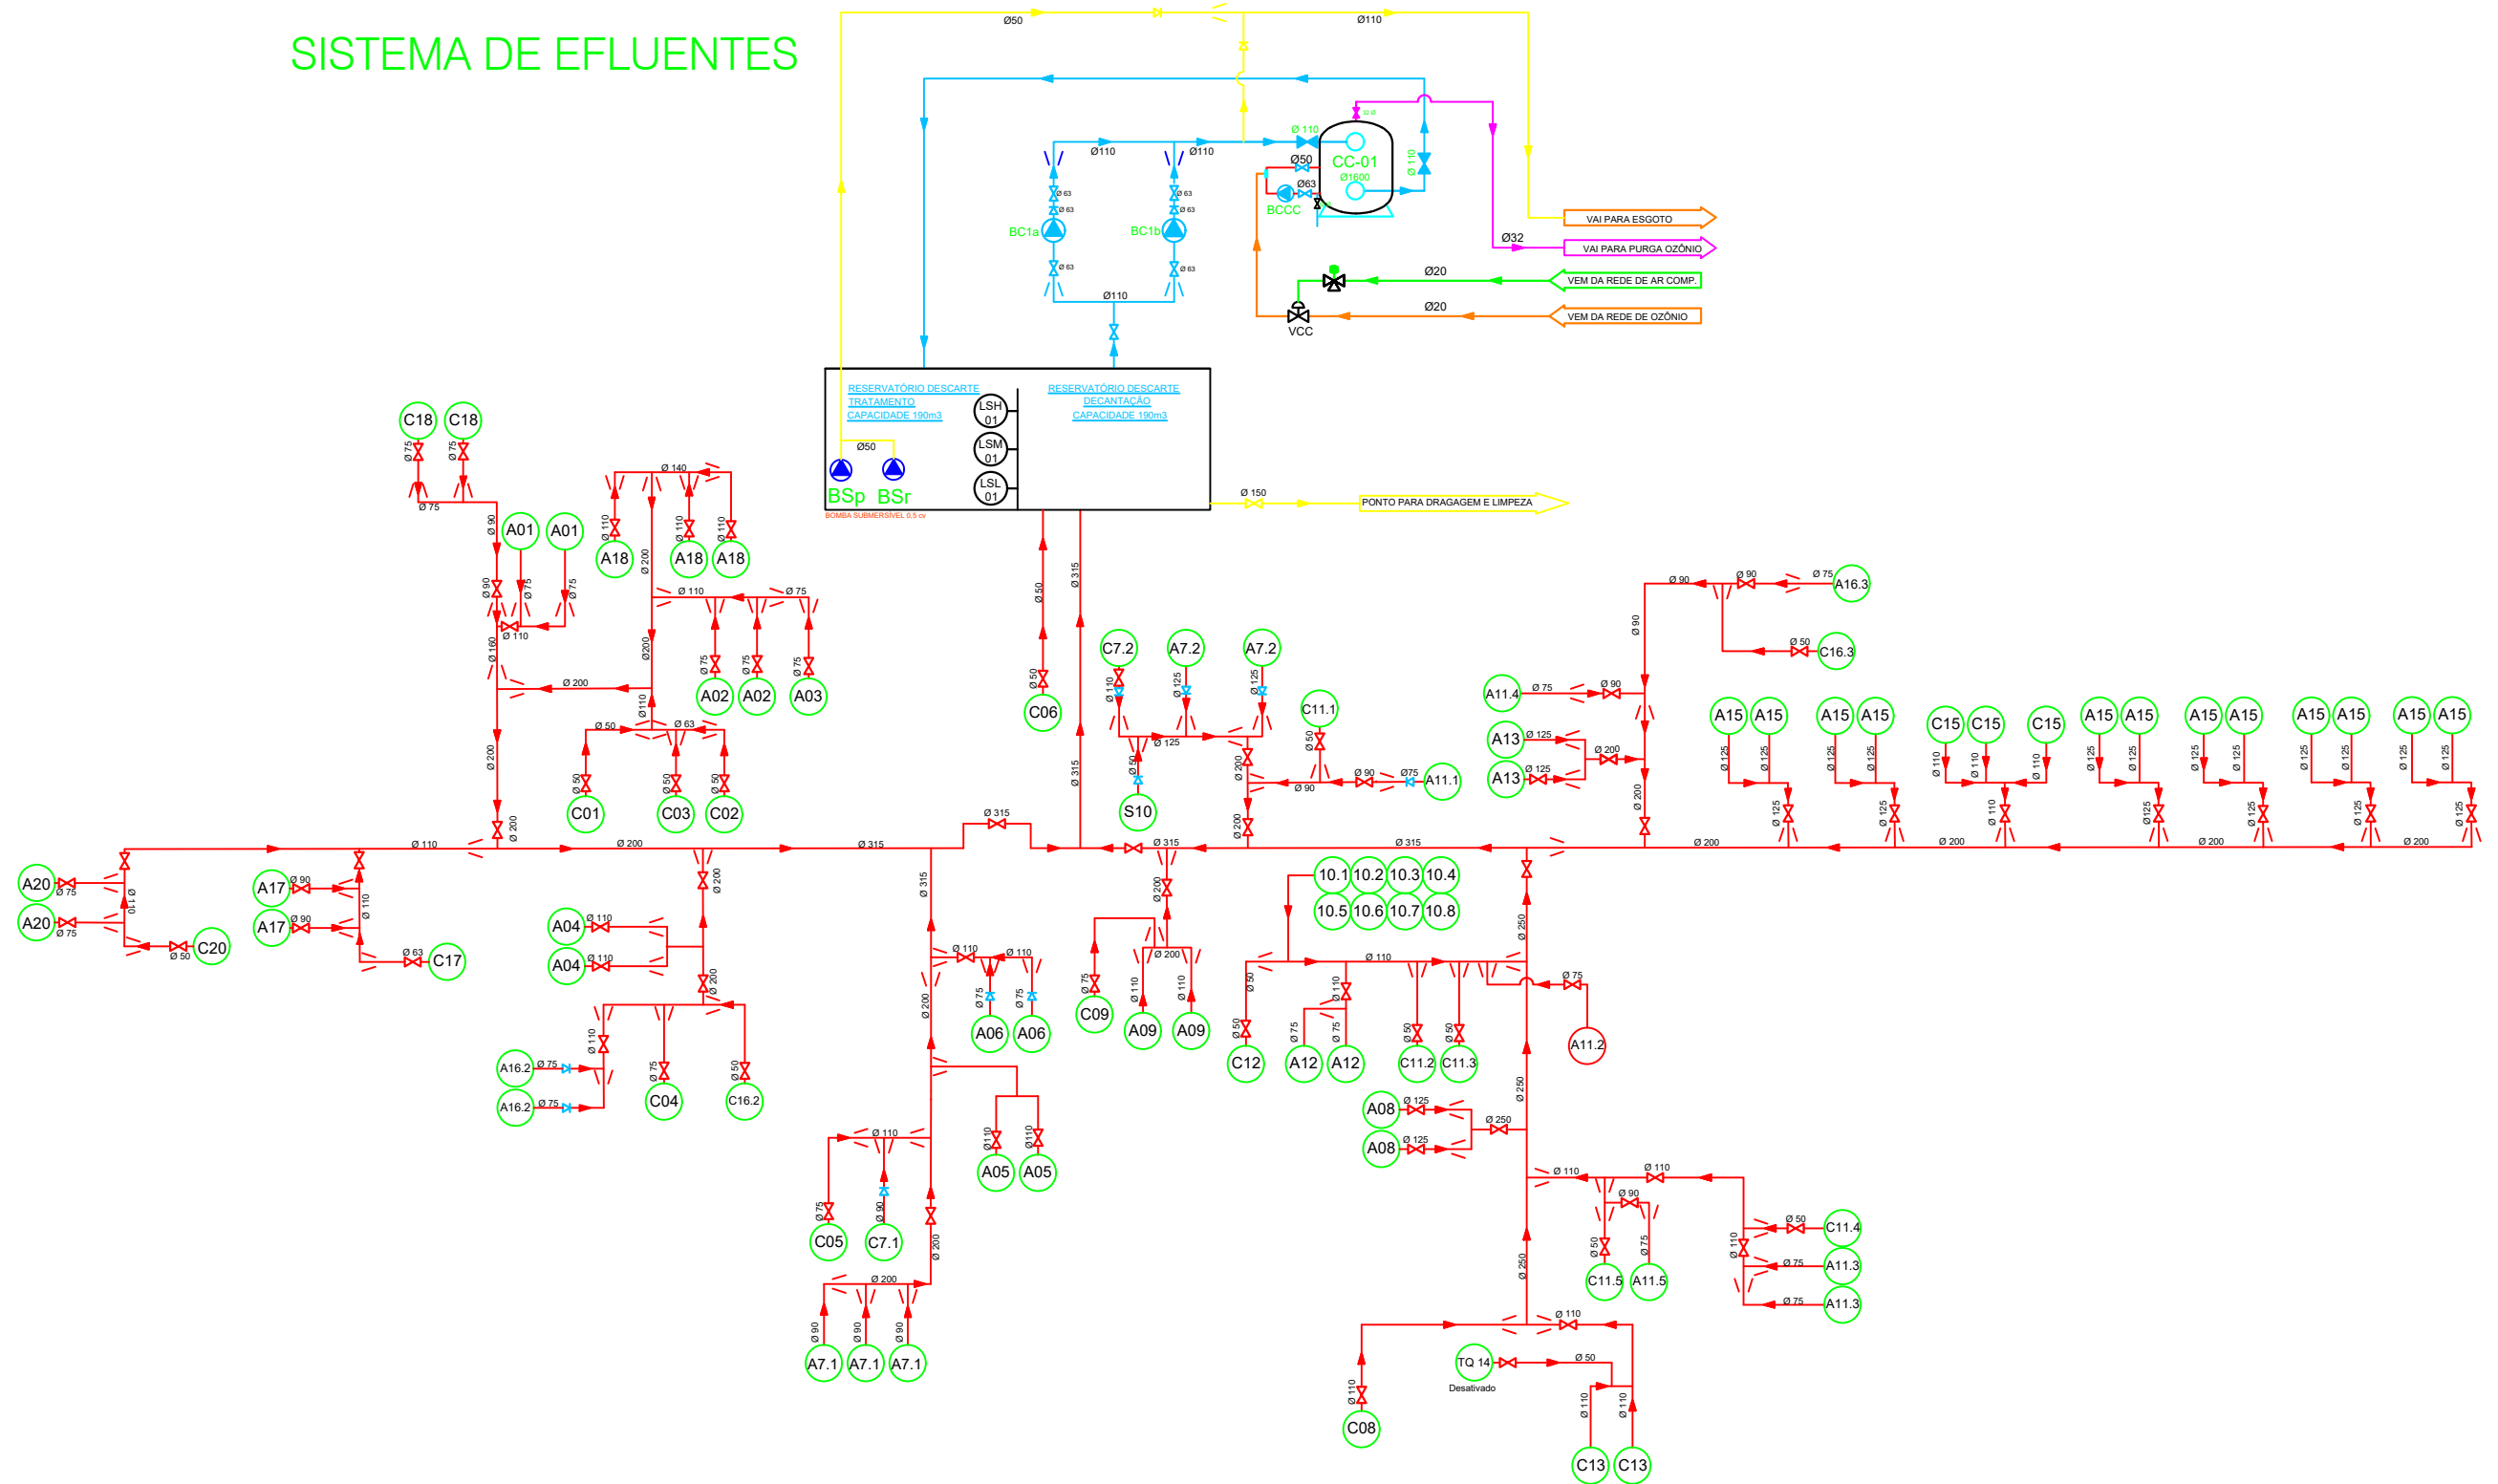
SISTEMA DE EFLUENTES

Ø50
Ø110
Ø110
Ø110
Ø 110
Ø50
Ø63
CC-01
Ø1600
Ø 110
BCCC
BC1a
BC1b
Ø 63
Ø 63
Ø 63
Ø 63
Ø 63
Ø 63
Ø110
VAI PARA ESGOTO
Ø32
VAI PARA PURGA OZÔNIO
Ø20
VEM DA REDE DE AR COMP.
Ø20
VCC
VEM DA REDE DE OZÔNIO

RESERVATÓRIO DESCARTE TRATAMENTO CAPACIDADE 190m3
LSH 01
LSM 01
LSL 01
RESERVATÓRIO DESCARTE DECANTAÇÃO CAPACIDADE 190m3
Ø50
BSp
BSr
BOMBA SUBMERSÍVEL 0,5 cv
Ø 150
PONTO PARA DRAGAGEM E LIMPEZA

C18
C18
Ø 75
Ø 75
Ø 75
Ø 90
A01
A01
Ø 90
Ø 75
Ø 75
Ø 110
Ø 160
Ø 200
Ø 200
Ø 200
Ø 140
A18
A18
A18
Ø 110
Ø 110
Ø 110
Ø 200
Ø 110
Ø 75
Ø200
Ø 75
Ø 75
Ø 75
A02
A02
A03
Ø 110
Ø 50
Ø 63
Ø 50
Ø 50
Ø 50
C01
C03
C02
Ø 50
Ø 50
C06
Ø 315
Ø 315
C7.2
A7.2
A7.2
Ø 110
Ø 125
Ø 125
Ø 125
Ø 50
S10
Ø 200
Ø 200
C11.1
Ø 50
Ø 90
Ø 90
Ø75
A11.1
Ø 315
Ø 315
Ø 315
Ø 110
Ø 200
Ø 315
A20
Ø 75
A20
Ø 75
Ø 110
Ø 50
C20
A17
Ø 90
A17
Ø 90
Ø 110
Ø 63
C17
Ø 200
A04
Ø 110
A04
Ø 110
Ø 200
Ø 110
A16.2
Ø 75
A16.2
Ø 75
Ø 75
C04
Ø 50
C16.2
Ø 315
Ø 200
Ø 110
Ø 110
Ø 75
Ø 75
A06
A06
Ø 110
Ø 110
A05
A05
Ø 110
Ø 75
Ø 90
C05
C7.1
Ø 200
Ø 200
Ø 90
Ø 90
Ø 90
A7.1
A7.1
A7.1
Ø 200
Ø 200
Ø 75
C09
Ø 110
Ø 110
A09
A09
10.1
10.2
10.3
10.4
10.5
10.6
10.7
10.8
Ø 110
Ø 50
Ø 50
C12
Ø 110
Ø 75
Ø 75
A12
A12
Ø 50
Ø 50
C11.2
C11.3
Ø 250
Ø 75
A11.2
Ø 250
A08
Ø 125
A08
Ø 125
Ø 250
Ø 110
Ø 110
Ø 90
Ø 50
Ø 75
C11.5
A11.5
Ø 110
Ø 50
C11.4
Ø 75
A11.3
Ø 75
A11.3
Ø 250
Ø 110
TQ 14
Desativado
Ø 50
Ø 110
C08
Ø 110
Ø 110
C13
C13
Ø 90
Ø 90
Ø 75
A16.3
Ø 90
Ø 50
C16.3
A11.4
Ø 75
Ø 90
A13
Ø 125
Ø 200
A13
Ø 125
Ø 200
A15
A15
A15
A15
C15
C15
C15
A15
A15
A15
A15
A15
A15
A15
A15
Ø 125
Ø 125
Ø 125
Ø 125
Ø 110
Ø 110
Ø 110
Ø 125
Ø 125
Ø 125
Ø 125
Ø 125
Ø 125
Ø 125
Ø 125
Ø 125
Ø 125
Ø 110
Ø 125
Ø 125
Ø 125
Ø 125
Ø 200
Ø 200
Ø 200
Ø 200